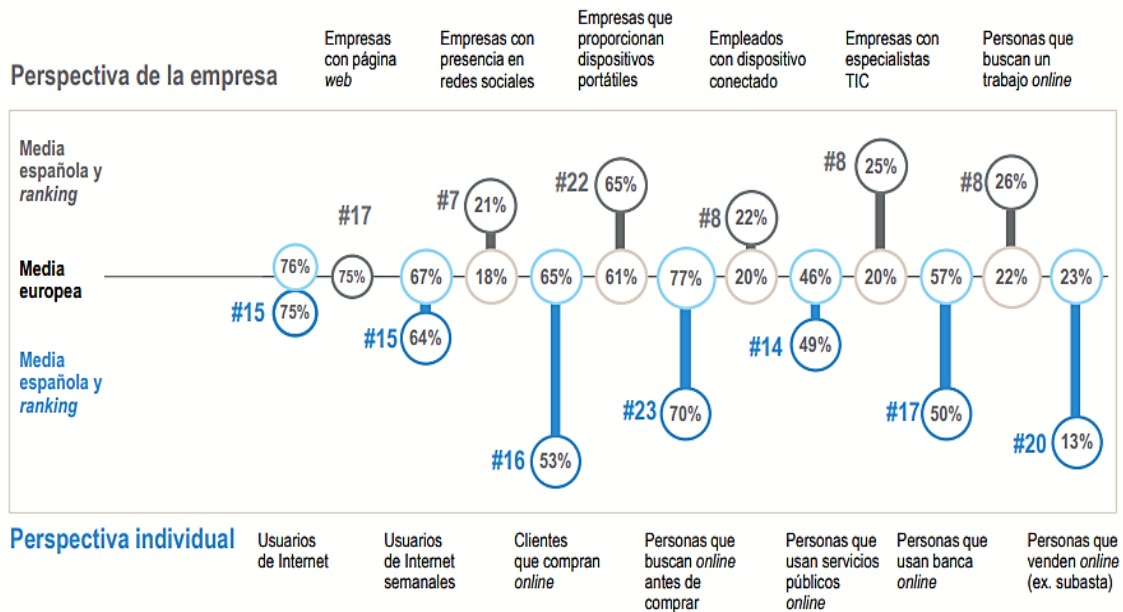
Perspectiva de la empresa

Empresas con página *web*

Empresas con presencia en redes sociales

Empresas que proporcionan dispositivos portátiles

Empleados con dispositivo conectado

Empresas con especialistas TIC

Personas que buscan un trabajo *online*

Media española y *ranking*

Media europea

Media española y *ranking*

76%
#15 75%

#17 75%

67%
#15 64%

#7 21%
18%

65%
#16 53%

#22 65%
61%

77%
#23 70%

#8 22%
20%

46%
#14 49%

#8 25%
20%

57%
#17 50%

#8 26%
22%

23%
#20 13%

Perspectiva individual

Usuarios de Internet

Usuarios de Internet semanales

Clientes que compran *online*

Personas que buscan *online* antes de comprar

Personas que usan servicios públicos *online*

Personas que usan banca *online*

Personas que venden *online* (ex. subasta)